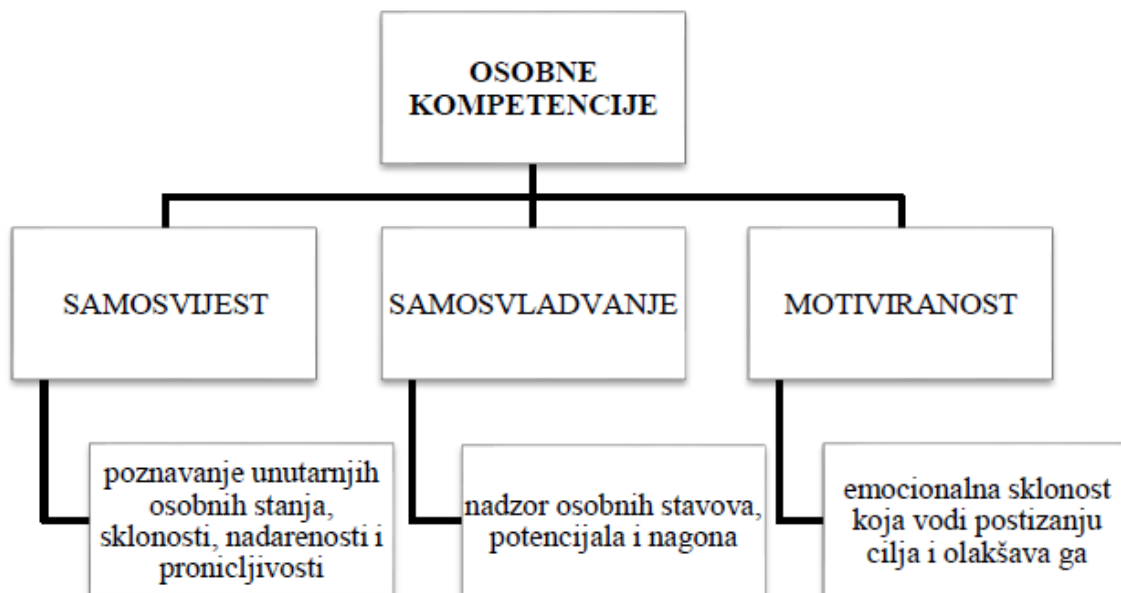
OSOBNE KOMPETENCIJE

SAMOSVIJEST

SAMOSVLADVANJE

MOTIVIRANOST

poznavanje unutarnjih osobnih stanja, sklonosti, nadarenosti i pronicljivosti

nadzor osobnih stavova, potencijala i nagona

emocionalna sklonost koja vodi postizanju cilja i olakšava ga